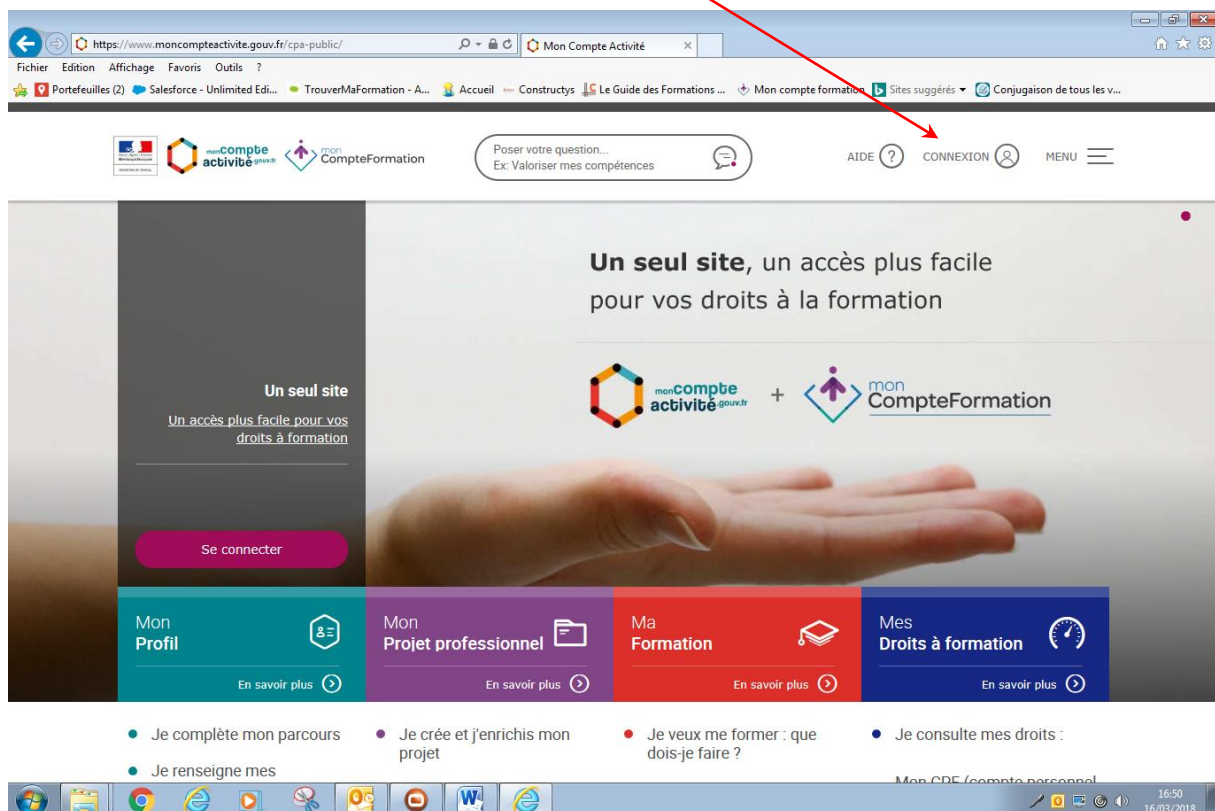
https://www.moncompteactivite.gouv.fr/cpa-public/

Mon Compte Activité

Fichier Edition Affichage Favoris Outils ?

Portefeuilles (2) Salesforce - Unlimited Edi... TrouverMaFormation - A... Accueil Constructys Le Guide des Formations ... Mon compte formation Sites suggérés Conjugaison de tous les v...

mon compte activité.gouv.fr mon CompteFormation

Poser votre question...
Ex: Valoriser mes compétences

AIDE CONNEXION MENU

Un seul site, un accès plus facile pour vos droits à la formation

mon compte activité.gouv.fr + mon CompteFormation

Un seul site

Un accès plus facile pour vos droits à formation

Se connecter

Mon Profil

En savoir plus

Mon Projet professionnel

En savoir plus

Ma Formation

En savoir plus

Mes Droits à formation

En savoir plus

• Je complète mon parcours

• Je renseigne mes

• Je crée et j'enrichis mon projet

• Je veux me former : que dois-je faire ?

• Je consulte mes droits :

Mon CPF (compte personnel

16:50
16/03/2018